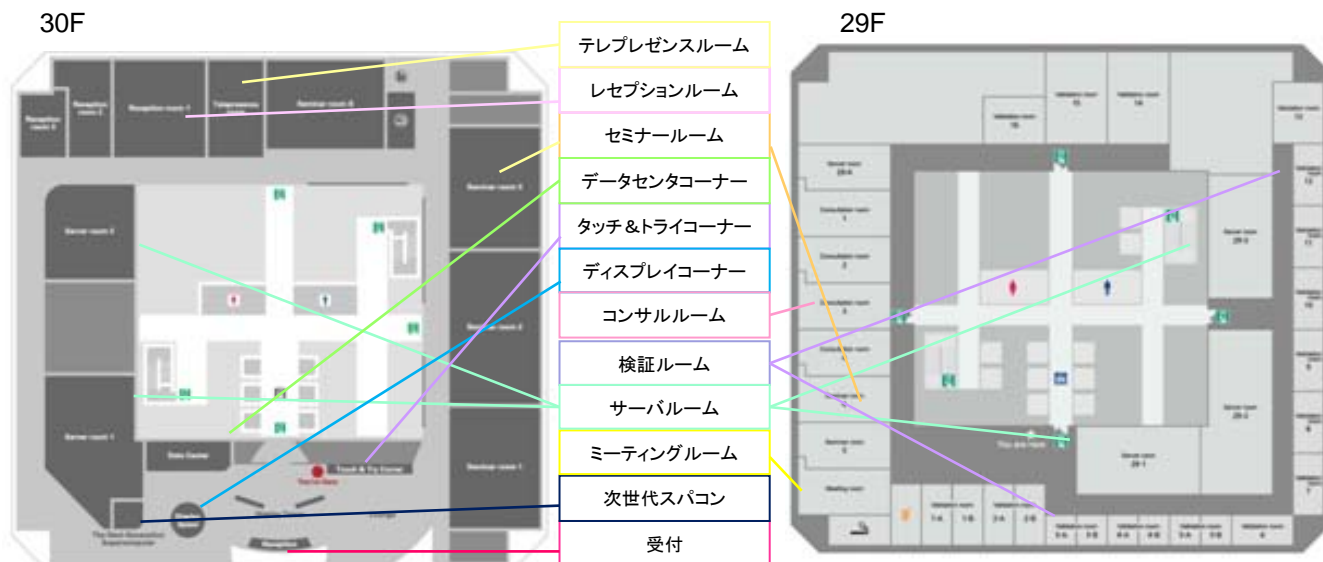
30F

29F

テレプレゼンスルーム
レセプションルーム
セミナールーム
データセンタコーナー
タッチ＆トライコーナー
ディスプレイコーナー
コンサルルーム
検証ルーム
サーバルーム
ミーティングルーム
次世代スパコン
受付

Reception room 3
Reception room 2
Reception room 1
Telepresence room
Seminar room 4
Seminar room 3
Seminar room 2
Seminar room 1
Server room 2
Server room 1
Data Center
Touch & Try Corner
Display Space
The Next Generation Supercomputer
Reception

Validation room 16
Validation room 15
Validation room 14
Validation room 13
Validation room 12
Validation room 11
Validation room 10
Validation room 9
Validation room 8
Validation room 7
Server room 29-4
Server room 29-3
Server room 29-2
Server room 29-1
Consultation room 1
Consultation room 2
Consultation room 3
Seminar room 5
Meeting room
You are here
Validation room 1-A
1-B
2-A
2-B
Validation room 3-A
3-B
4-A
4-B
5-A
5-B
6